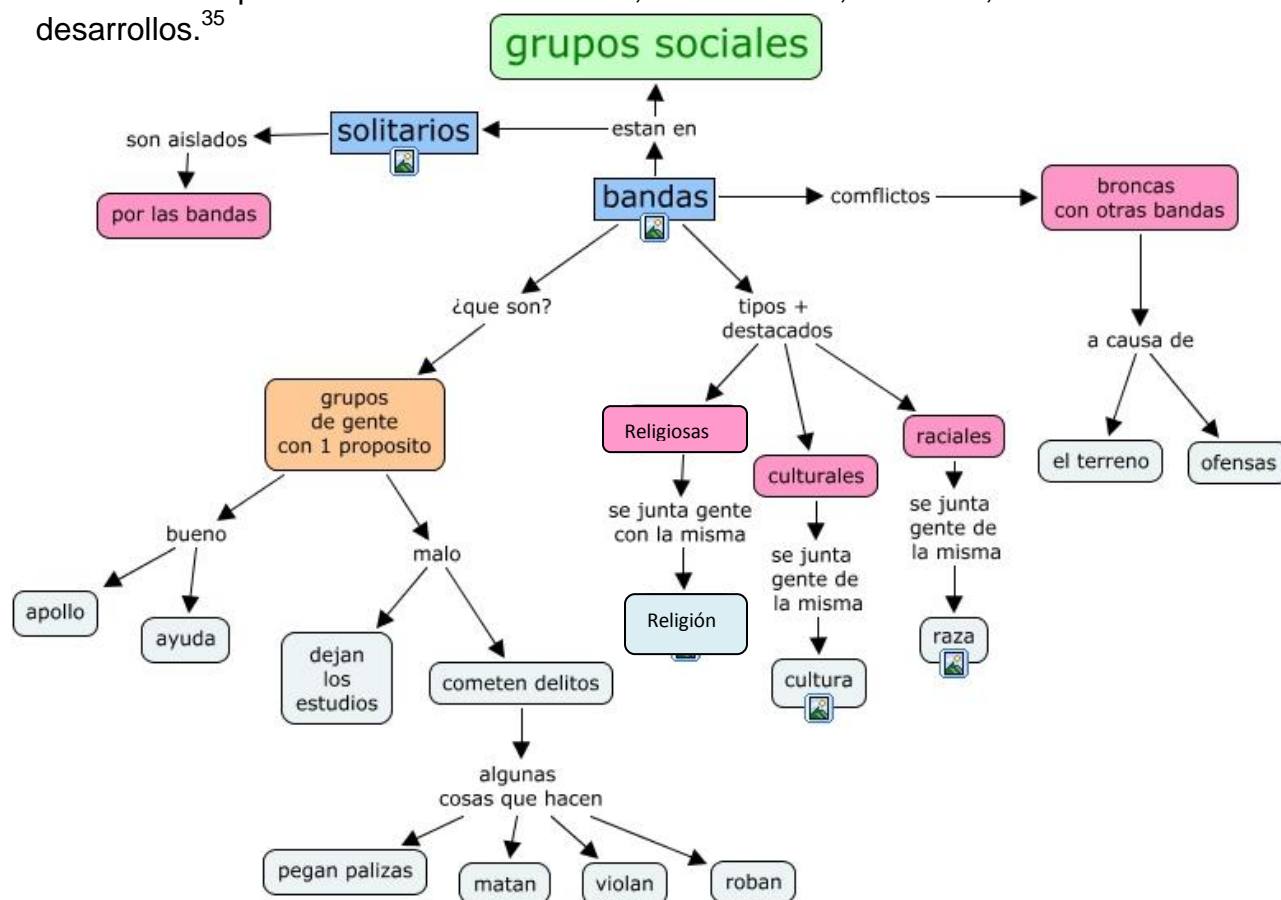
desarrollos.$^{35}$

grupos sociales

estan en

solitarios

son aislados

por las bandas

bandas

comflictos

broncas con otras bandas

a causa de

el terreno

ofensas

¿que son?

grupos de gente con 1 proposito

bueno

apollo

ayuda

malo

dejan los estudios

cometen delitos

algunas cosas que hacen

pegan palizas

matan

violan

roban

tipos + destacados

Religiosas

se junta gente con la misma

Religión

culturales

se junta gente de la misma

cultura

raciales

se junta gente de la misma

raza